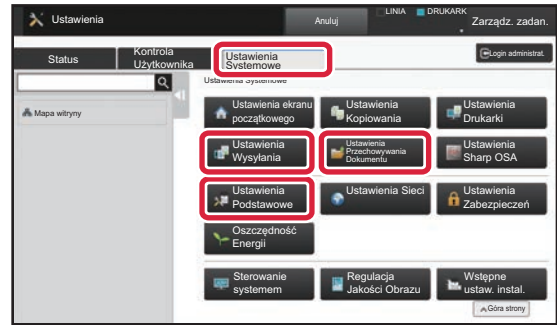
Ustawienia

Anuluj

LINIA DRUKARK

Zarządz. zadan.

Status

Kontrola Użytkownika

Ustawienia Systemowe

Login administrat.

Mapa witryny

Ustawienia Systemowe

Ustawienia ekranu początkowego

Ustawienia Kopiowania

Ustawienia Drukarki

Ustawienia Wysyłania

Ustawienia Przechowywania Dokumentu

Ustawienia Sharp OSA

Ustawienia Podstawowe

Ustawienia Sieci

Ustawienia Zabezpieczeń

Oszczędność Energii

Sterowanie systemem

Regulacja Jakości Obrazu

Wstępne ustaw. instal.

Góra strony